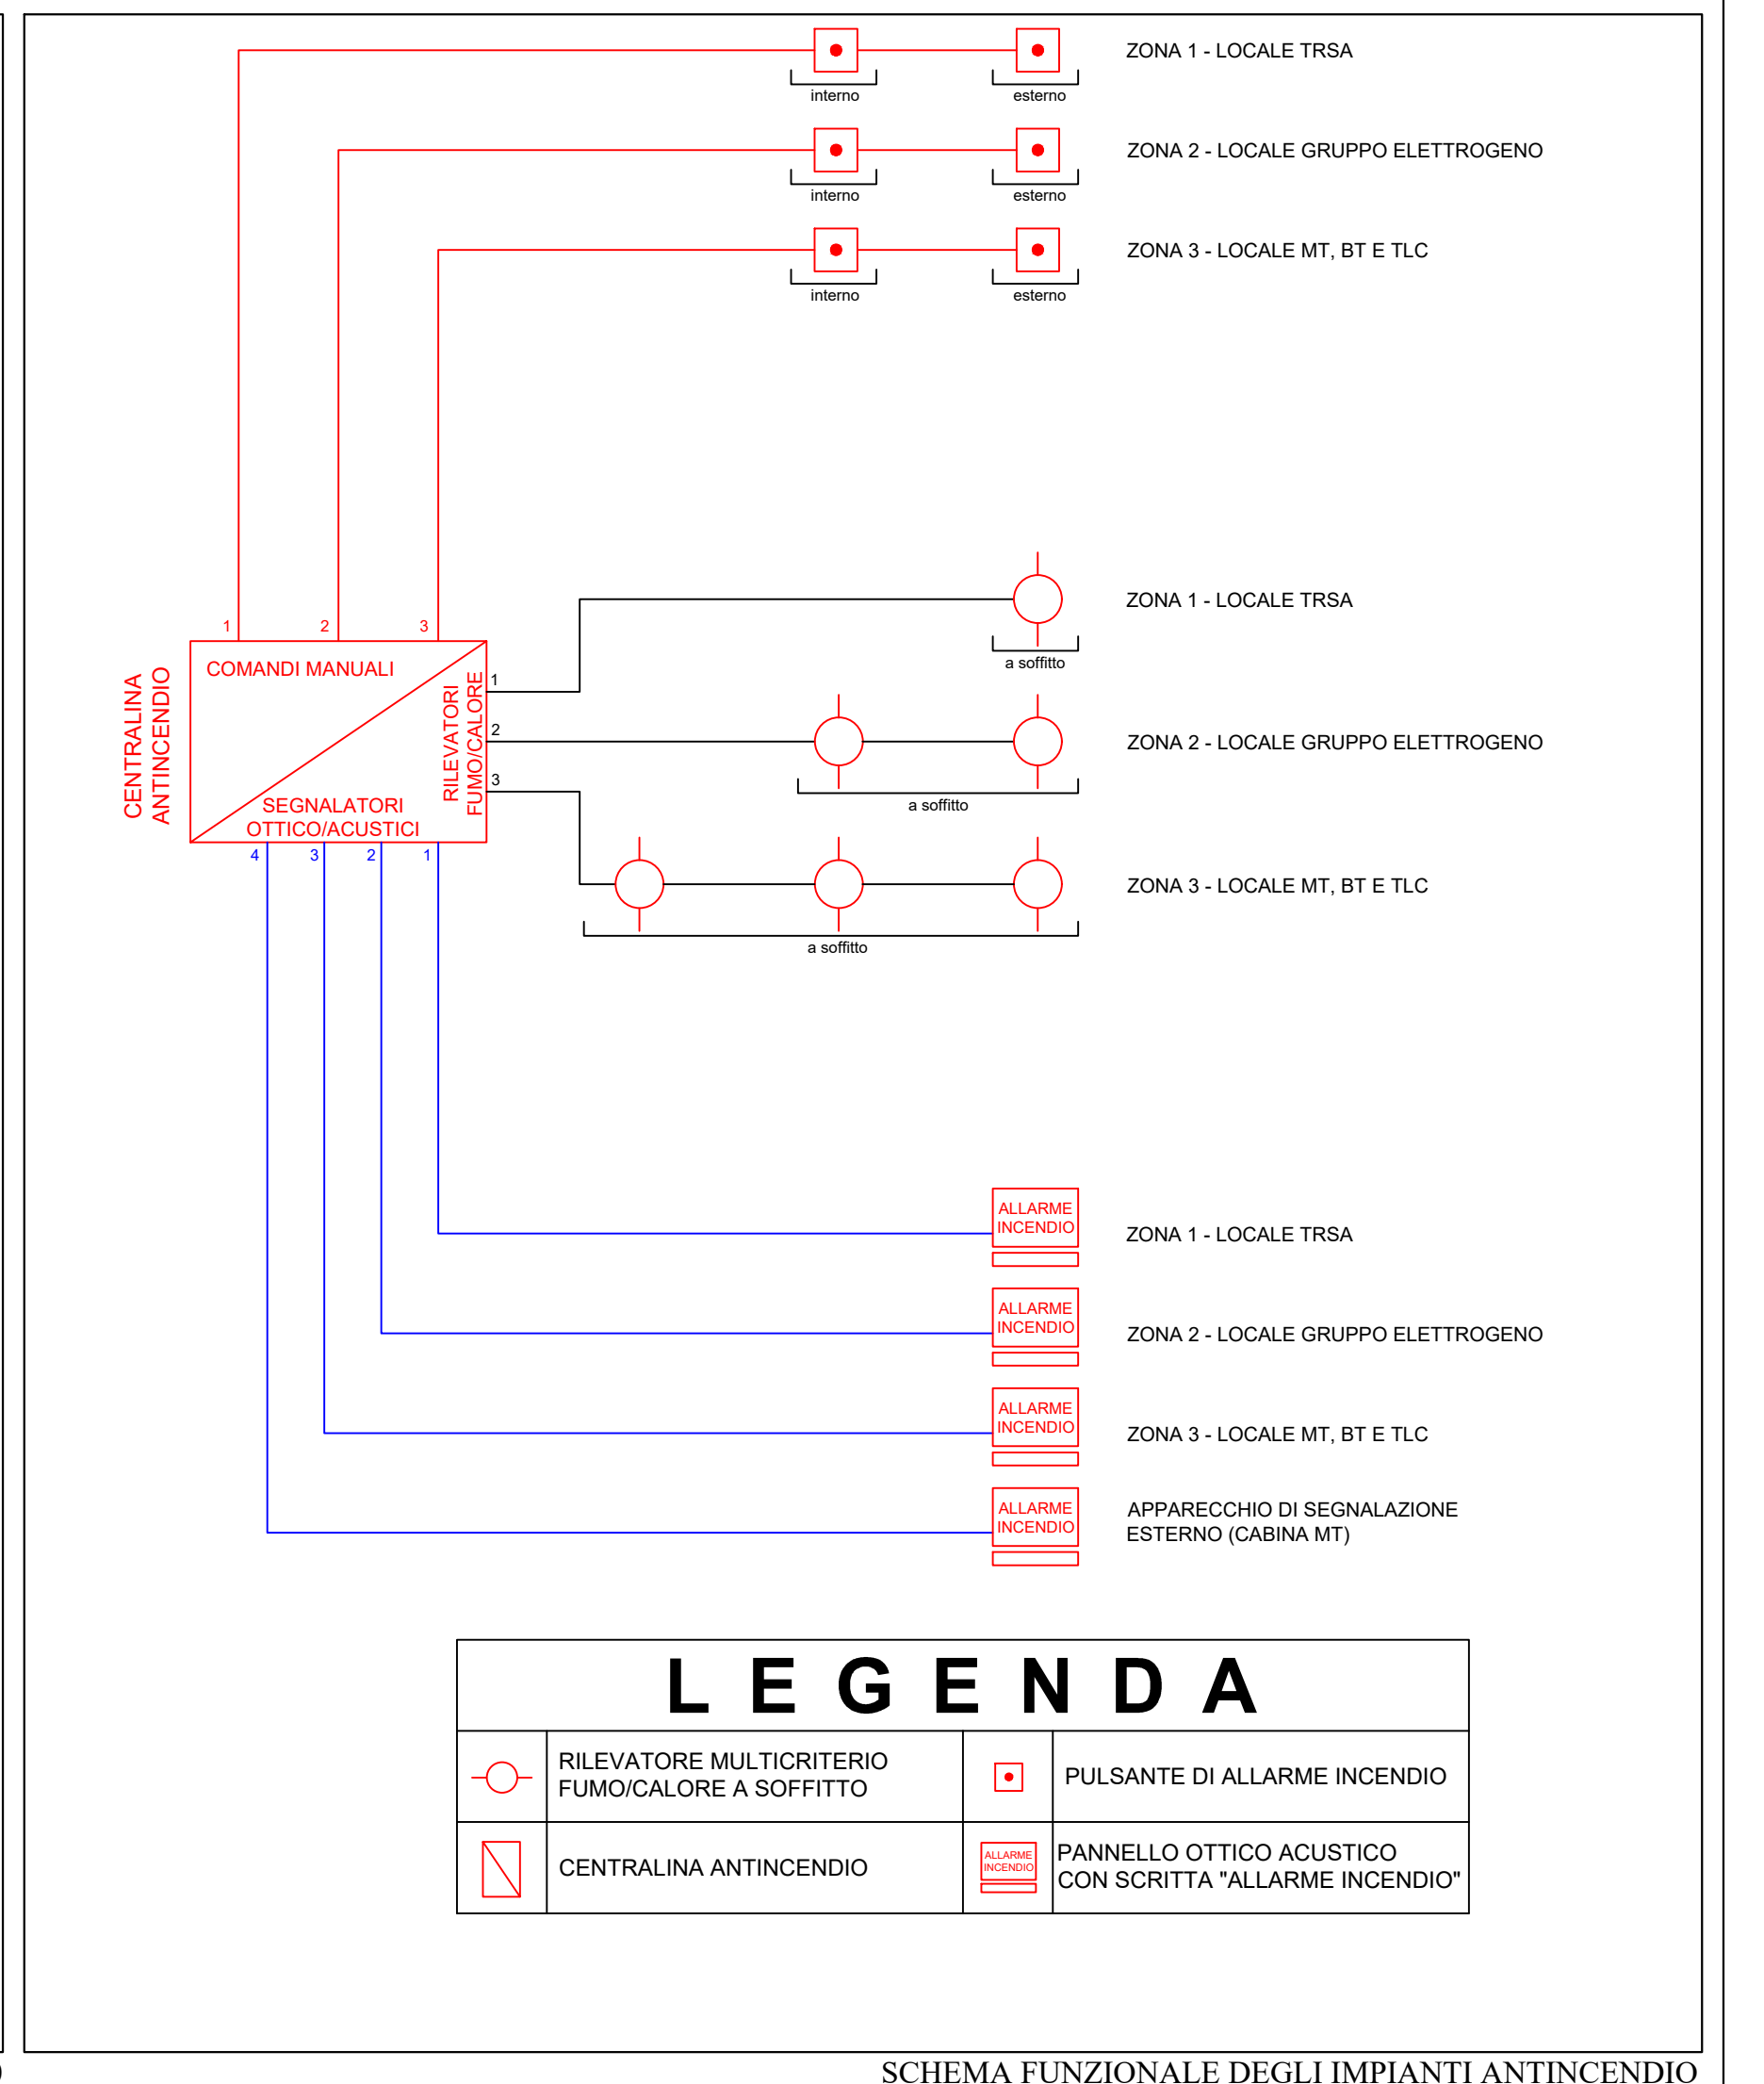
interno

esterno

ZONA 1 - LOCALE TRSA

interno

esterno

ZONA 2 - LOCALE GRUPPO ELETTROGENO

interno

esterno

ZONA 3 - LOCALE MT, BT E TLC

ZONA 1 - LOCALE TRSA

a soffitto

ZONA 2 - LOCALE GRUPPO ELETTROGENO

a soffitto

ZONA 3 - LOCALE MT, BT E TLC

a soffitto

1 2 3

CENTRALINA ANTINCENDIO

COMANDI MANUALI

RILEVATORI FUMO/CALORE

1 2 3

SEGNALATORI OTTICO/ACUSTICI

4 3 2 1

ALLARME INCENDIO

ZONA 1 - LOCALE TRSA

ALLARME INCENDIO

ZONA 2 - LOCALE GRUPPO ELETTROGENO

ALLARME INCENDIO

ZONA 3 - LOCALE MT, BT E TLC

ALLARME INCENDIO

APPARECCHIO DI SEGNALAZIONE ESTERNO (CABINA MT)

L E G E N D A

| | RILEVATORE MULTICRITERIO FUMO/CALORE A SOFFITTO | | PULSANTE DI ALLARME INCENDIO |
|---|---|---|---|
| | CENTRALINA ANTINCENDIO | ALLARME INCENDIO | PANNELLO OTTICO ACUSTICO CON SCRITTA "ALLARME INCENDIO" |

SCHEMA FUNZIONALE DEGLI IMPIANTI ANTINCENDIO